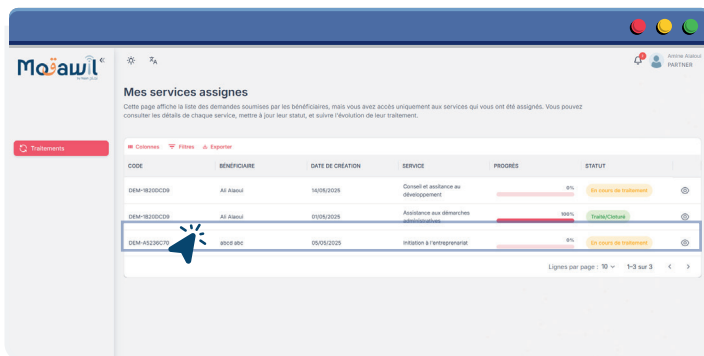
Moūawil «

Amine Alaoui
PARTNER

Traitements

Mes services assignes

Cette page affiche la liste des demandes soumises par les bénéficiaires, mais vous avez accès uniquement aux services qui vous ont été assignés. Vous pouvez consulter les détails de chaque service, mettre à jour leur statut, et suivre l'évolution de leur traitement.

Colonnes Filtres Exporter

| CODE | BÉNÉFICIAIRE | DATE DE CRÉATION | SERVICE | PROGRÈS | STATUT |
|---|---|---|---|---|---|
| DEM-1820DCD9 | Ali Alaoui | 14/05/2025 | Conseil et assitance au développement | 0% | En cours de traitement |
| DEM-1820DCD9 | Ali Alaoui | 01/05/2025 | Assistance aux démarches administratives | 100% | Traité/Cloturé |
| DEM-A5236C79 | abcd abc | 05/05/2025 | Initiation à l'entreprenariat | 0% | En cours de traitement |

Lignes par page : 10 1–3 sur 3